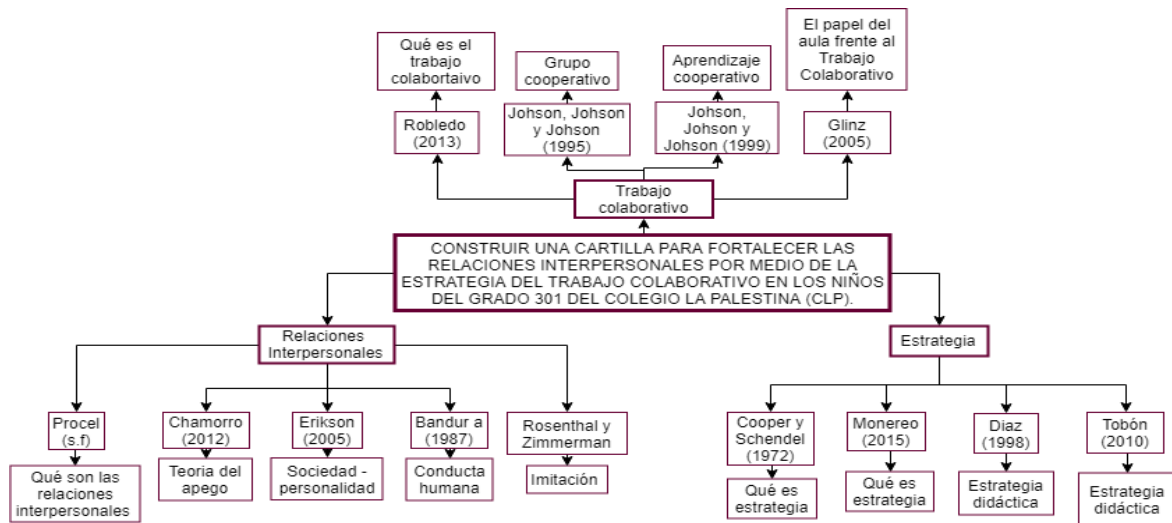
Qué es el trabajo colabortaivo

Robledo (2013)

Grupo cooperativo

Johson, Johson y Johson (1995)

Aprendizaje cooperativo

Johson, Johson y Johson (1999)

El papel del aula frente al Trabajo Colaborativo

Glinz (2005)

Trabajo colaborativo

CONSTRUIR UNA CARTILLA PARA FORTALECER LAS RELACIONES INTERPERSONALES POR MEDIO DE LA ESTRATEGIA DEL TRABAJO COLABORATIVO EN LOS NIÑOS DEL GRADO 301 DEL COLEGIO LA PALESTINA (CLP).

Relaciones Interpersonales

Procel (s.f)

Qué son las relaciones interpersonales

Chamorro (2012)

Teoria del apego

Erikson (2005)

Sociedad - personalidad

Bandur a (1987)

Conducta humana

Rosenthal y Zimmerman

Imitación

Estrategia

Cooper y Schendel (1972)

Qué es estrategia

Monereo (2015)

Qué es estrategia

Diaz (1998)

Estrategia didáctica

Tobón (2010)

Estrategia didáctica